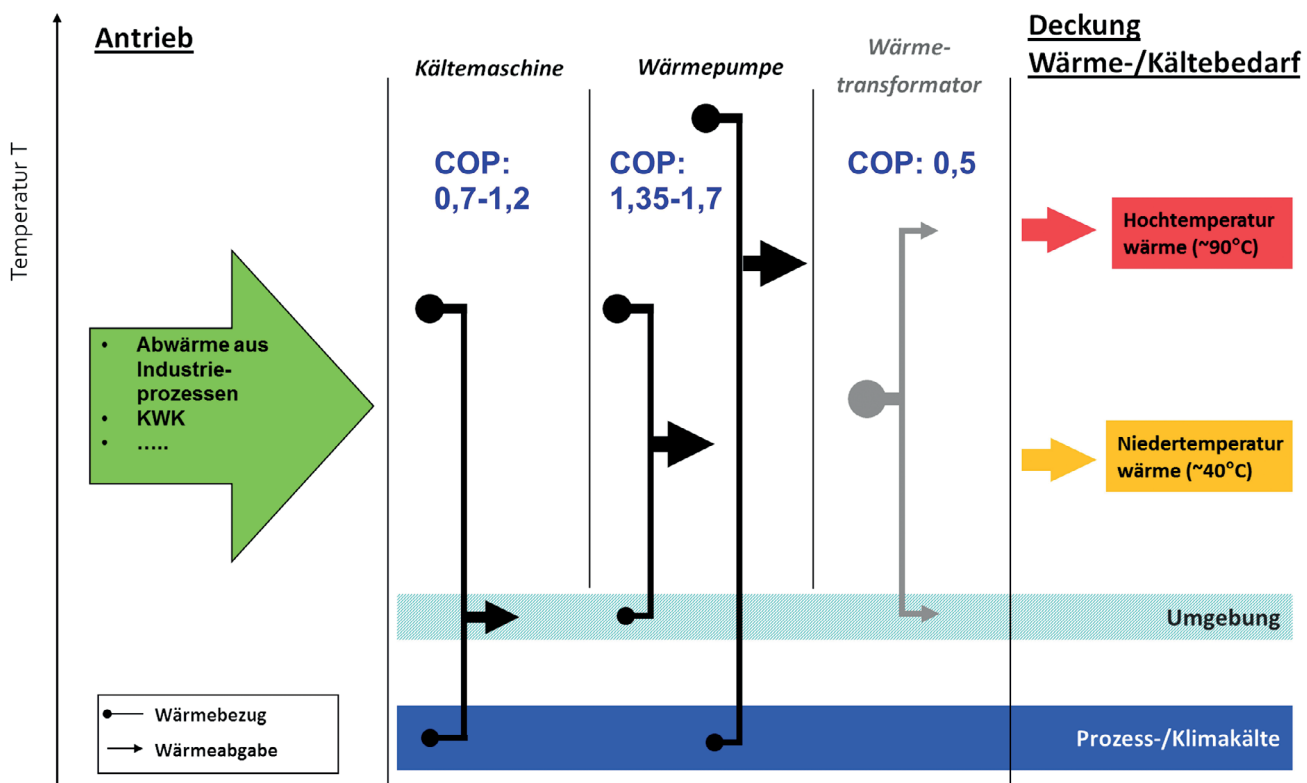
Temperatur T

Antrieb

Kältemaschine

Wärmepumpe

Wärmetransformator

Deckung Wärme-/Kältebedarf

COP: 0,7-1,2

COP: 1,35-1,7

COP: 0,5

Hochtemperatur wärme (~90°C)

- Abwärme aus Industrieprozessen
- KWK
- .....

Niedertemperatur wärme (~40°C)

Umgebung

Wärmebezug

Wärmeabgabe

Prozess-/Klimakälte